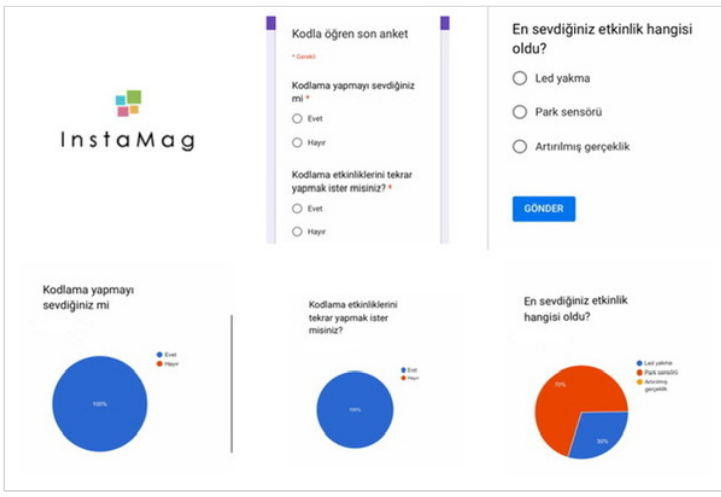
InstaMag

Kodla öğren son anket

* Gerekli

Kodlama yapmayı sevdiğiniz mi *

Evet

Hayır

Kodlama etkinliklerini tekrar yapmak ister misiniz? *

Evet

Hayır

En sevdiğiniz etkinlik hangisi oldu?

Led yakma

Park sensörü

Artırılmış gerçeklik

GÖNDER

Kodlama yapmayı sevdiğiniz mi

Evet

Hayır

100%

Kodlama etkinliklerini tekrar yapmak ister misiniz?

Evet

Hayır

100%

En sevdiğiniz etkinlik hangisi oldu?

Led yakma

Park sensörü

Artırılmış gerçeklik

70%

30%